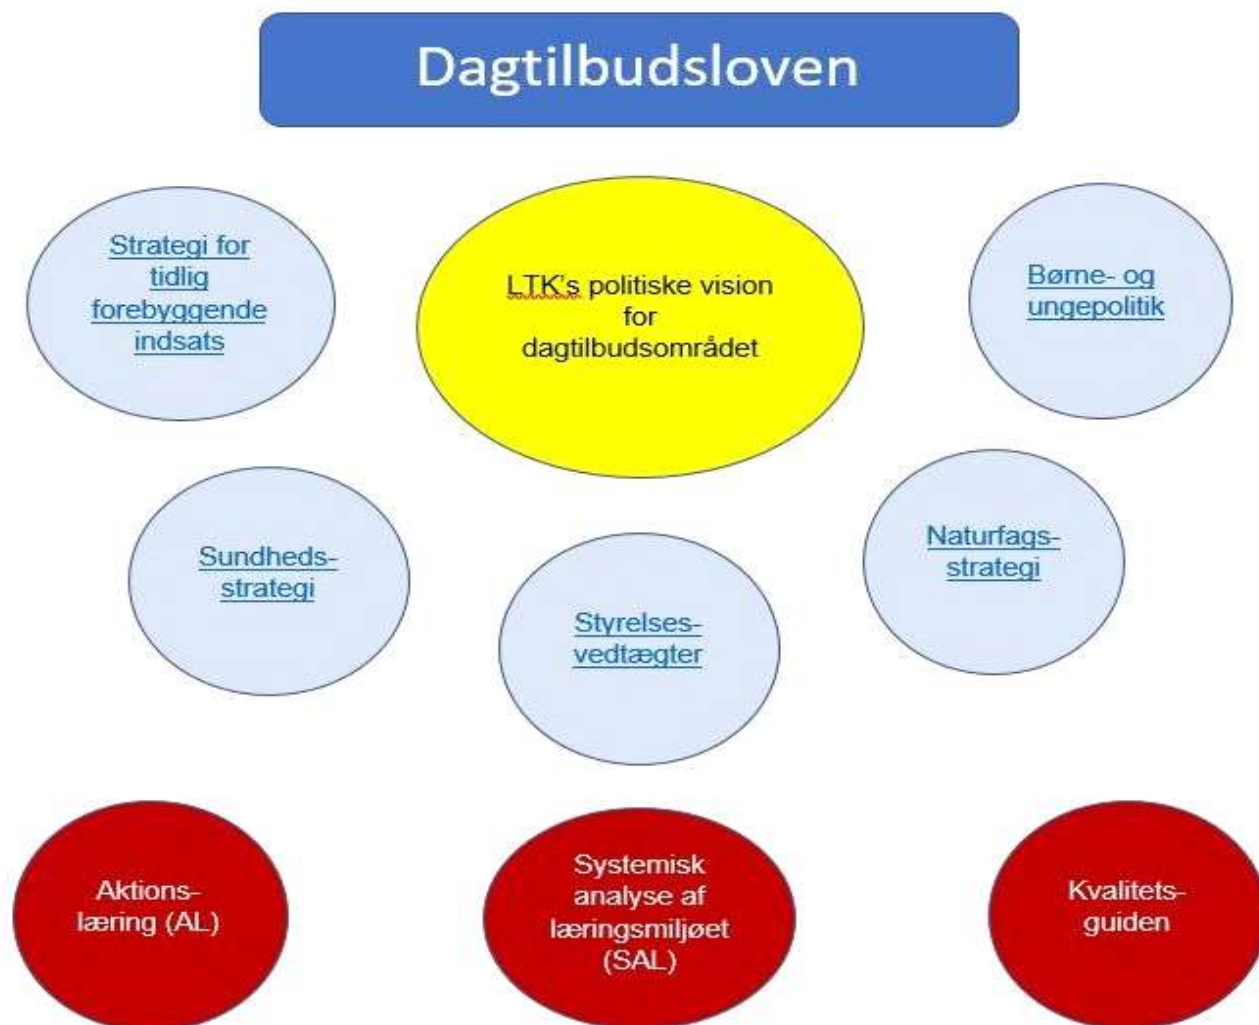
Dagtilbudsloven

Strategi for tidlig forebyggende indsats

LTK's politiske vision for dagtilbudsområdet

Børne- og ungepolitik

Sundhedsstrategi

Naturfagsstrategi

Styrelsesvedtægter

Aktionslæring (AL)

Systemisk analyse af læringsmiljøet (SAL)

Kvalitetsguiden